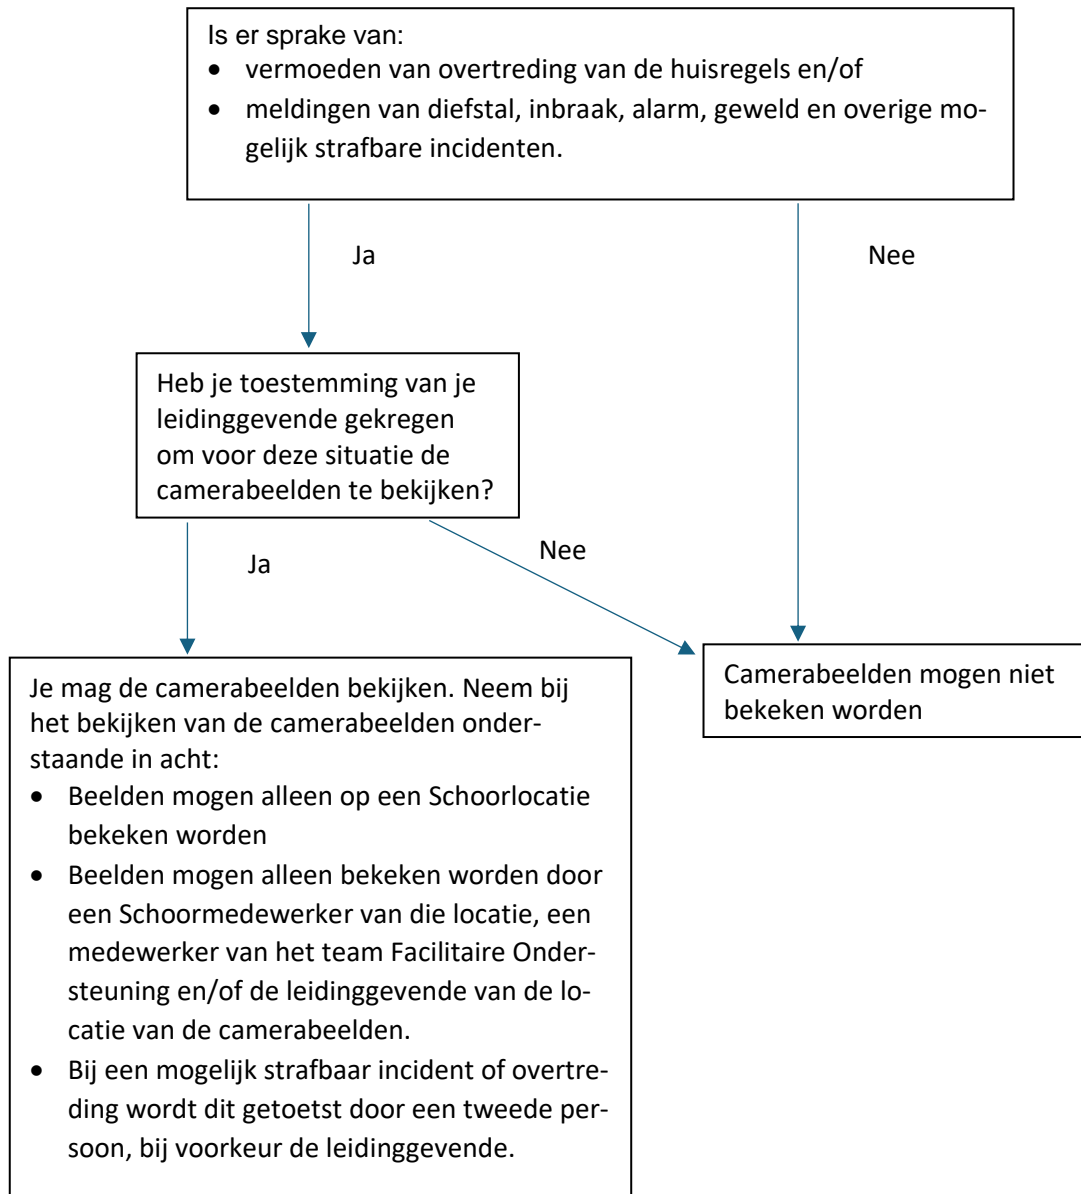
Is er sprake van:
- vermoeden van overtreding van de huisregels en/of
- meldingen van diefstal, inbraak, alarm, geweld en overige mogelijk strafbare incidenten.

Ja

Nee

Heb je toestemming van je leidinggevende gekregen om voor deze situatie de camerabeelden te bekijken?

Ja

Nee

Je mag de camerabeelden bekijken. Neem bij het bekijken van de camerabeelden onderstaande in acht:
- Beelden mogen alleen op een Schoorlocatie bekeken worden
- Beelden mogen alleen bekeken worden door een Schoormedewerker van die locatie, een medewerker van het team Facilitaire Ondersteuning en/of de leidinggevende van de locatie van de camerabeelden.
- Bij een mogelijk strafbaar incident of overtreding wordt dit getoetst door een tweede persoon, bij voorkeur de leidinggevende.

Camerabeelden mogen niet bekeken worden